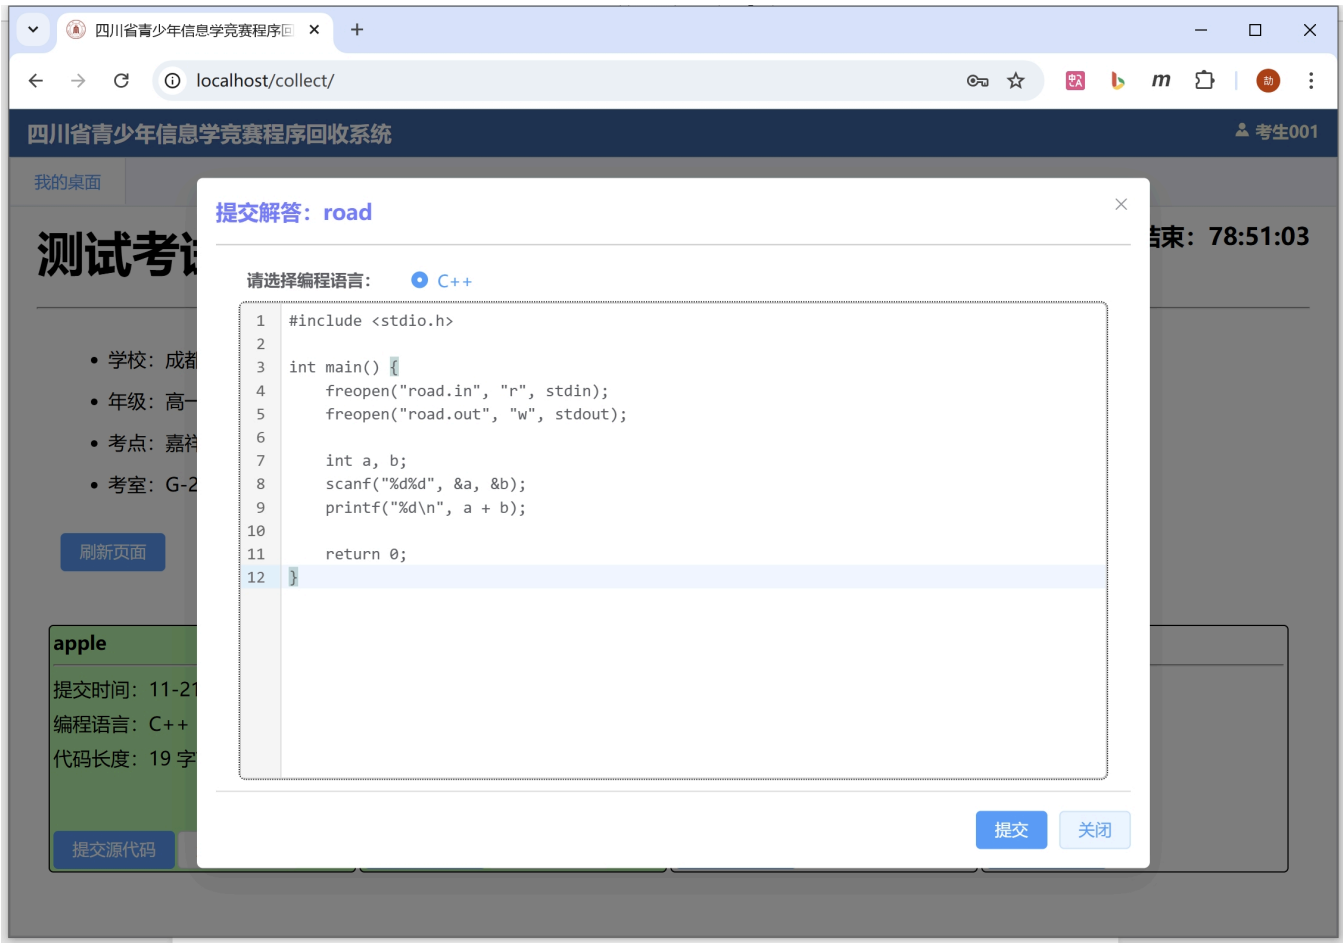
四川省青少年信息学竞赛程序回 ×
+
localhost/collect/

四川省青少年信息学竞赛程序回收系统
考生001

我的桌面

测试考试

结束：78:51:03

• 学校：成都
• 年级：高一
• 考点：嘉祥
• 考室：G-2

刷新页面

apple
提交时间：11-21
编程语言：C++
代码长度：19 字

提交源代码

提交解答：road
×

请选择编程语言：
C++

```
1  #include <stdio.h>
2
3  int main() {
4      freopen("road.in", "r", stdin);
5      freopen("road.out", "w", stdout);
6
7      int a, b;
8      scanf("%d%d", &a, &b);
9      printf("%d\n", a + b);
10
11     return 0;
12 }
```

提交
关闭